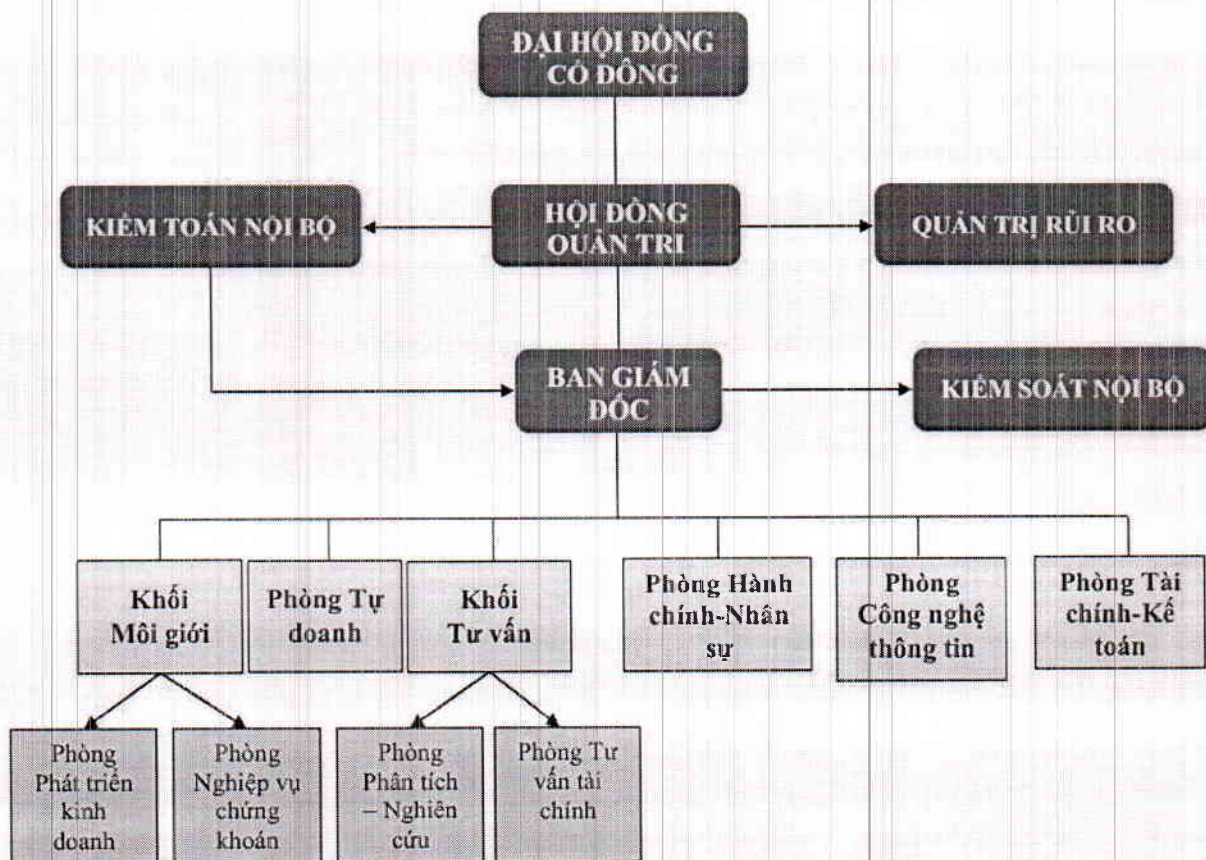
ĐẠI HỘI ĐỒNG CỔ ĐÔNG

KIỂM TOÁN NỘI BỘ

HỘI ĐỒNG QUẢN TRỊ

QUẢN TRỊ RỦI RO

BAN GIÁM ĐỐC

KIỂM SOÁT NỘI BỘ

Khối Môi giới

Phòng Tự doanh

Khối Tư vấn

Phòng Hành chính-Nhân sự

Phòng Công nghệ thông tin

Phòng Tài chính-Kế toán

Phòng Phát triển kinh doanh

Phòng Nghiệp vụ chứng khoán

Phòng Phân tích – Nghiên cứu

Phòng Tư vấn tài chính